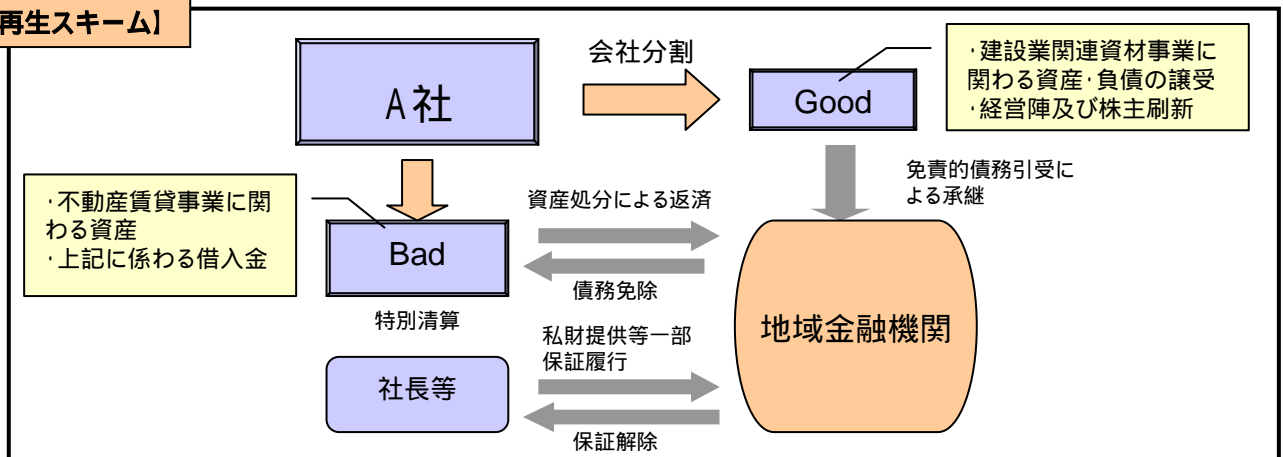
再生スキーム】

A社

会社分割

Good

・建設業関連資材事業に関わる資産・負債の譲受
・経営陣及び株主刷新

免責的債務引受による承継

・不動産賃貸事業に関わる資産
・上記に係わる借入金

Bad

特別清算

資産処分による返済

債務免除

地域金融機関

私財提供等一部保証履行

社長等

保証解除